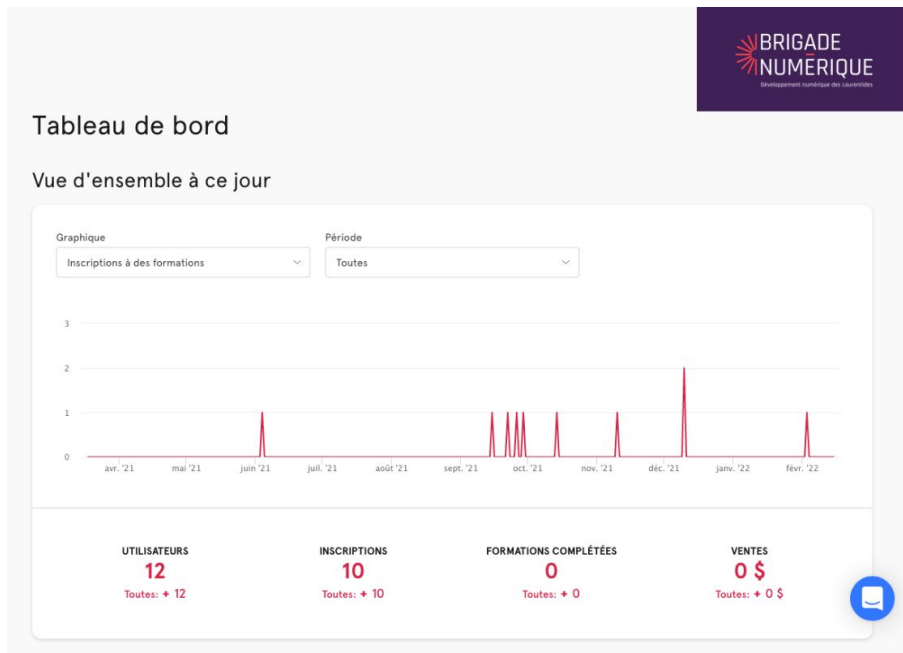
BRIGADE NUMÉRIQUE
Développement numérique des Laurentides

Tableau de bord

Vue d'ensemble à ce jour

Graphique
Inscriptions à des formations

Période
Toutes

3
2
1
0

avr. '21 mai '21 juin '21 juil. '21 août '21 sept. '21 oct. '21 nov. '21 déc. '21 janv. '22 févr. '22

UTILISATEURS
12
Toutes: + 12

INSCRIPTIONS
10
Toutes: + 10

FORMATIONS COMPLÉTÉES
0
Toutes: + 0

VENTES
0 $
Toutes: + 0 $